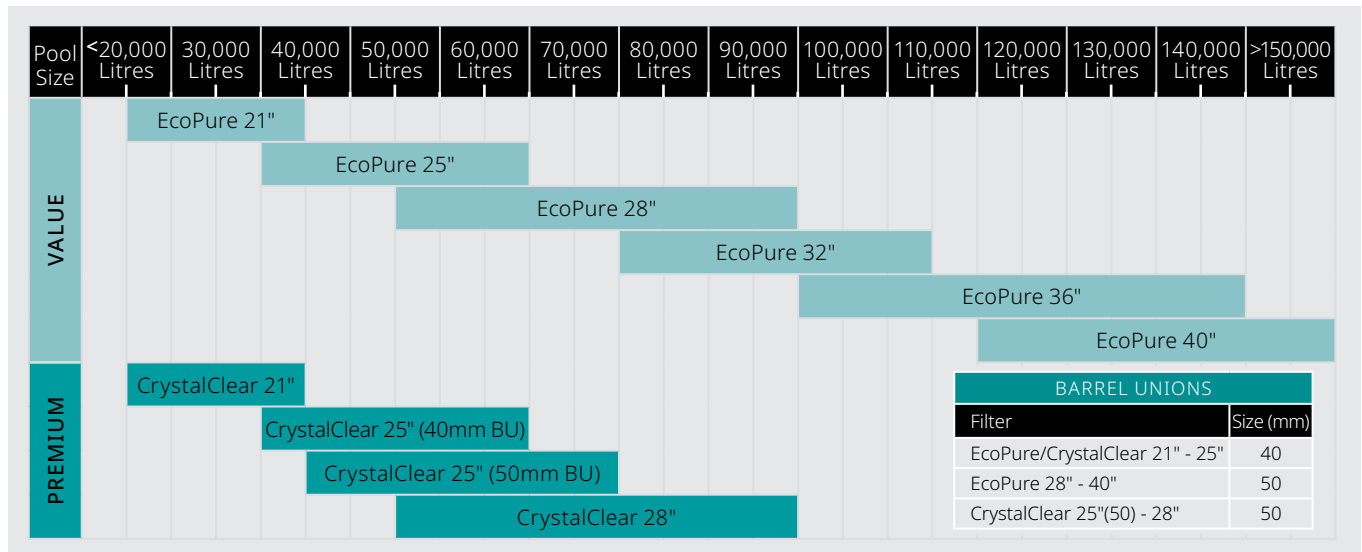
| Pool Size | <20,000 Litres | 30,000 Litres | 40,000 Litres | 50,000 Litres | 60,000 Litres | 70,000 Litres | 80,000 Litres | 90,000 Litres | 100,000 Litres | 110,000 Litres | 120,000 Litres | 130,000 Litres | 140,000 Litres | >150,000 Litres |
|---|---|---|---|---|---|---|---|---|---|---|---|---|---|---|

VALUE

EcoPure 21"

EcoPure 25"

EcoPure 28"

EcoPure 32"

EcoPure 36"

EcoPure 40"

PREMIUM

CrystalClear 21"

CrystalClear 25" (40mm BU)

CrystalClear 25" (50mm BU)

CrystalClear 28"

BARREL UNIONS

| Filter | Size (mm) |
|---|---|
| EcoPure/CrystalClear 21" - 25" | 40 |
| EcoPure 28" - 40" | 50 |
| CrystalClear 25"(50) - 28" | 50 |